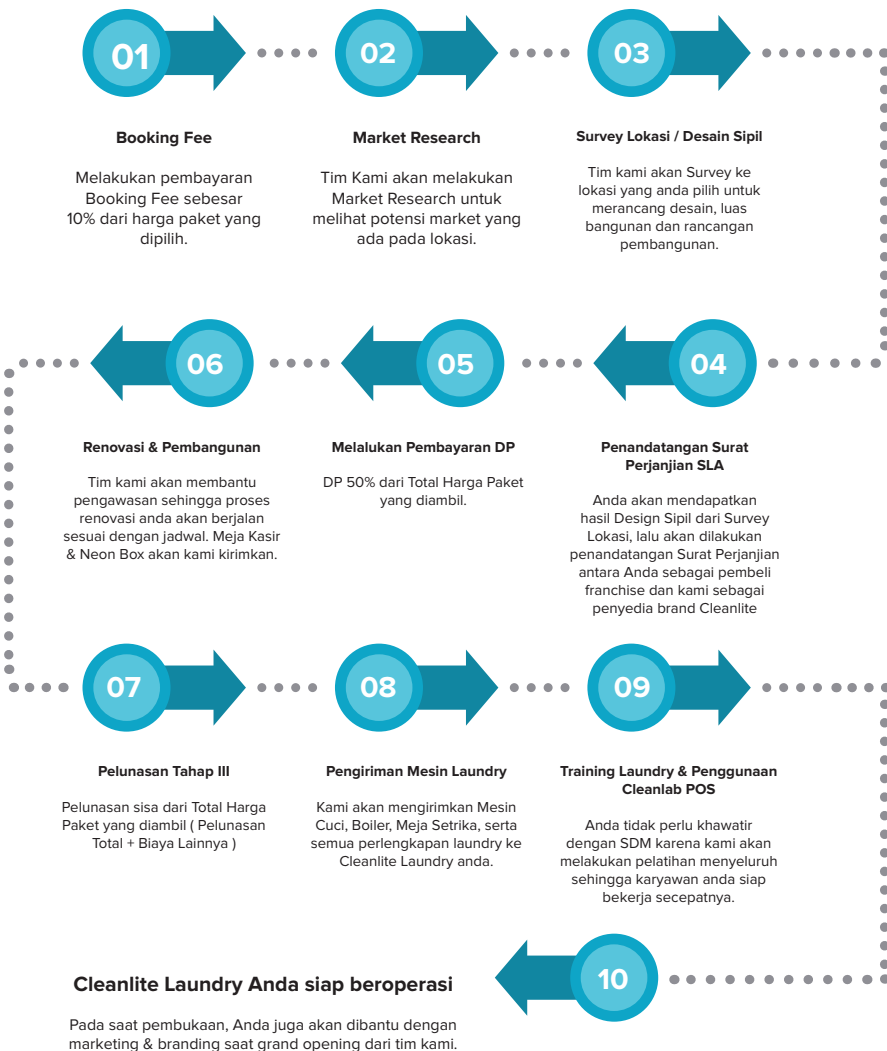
01

Booking Fee

Melakukan pembayaran Booking Fee sebesar 10% dari harga paket yang dipilih.

02

Market Research

Tim Kami akan melakukan Market Research untuk melihat potensi market yang ada pada lokasi.

03

Survey Lokasi / Desain Sipil

Tim kami akan Survey ke lokasi yang anda pilih untuk merancang desain, luas bangunan dan rancangan pembangunan.

06

Renovasi & Pembangunan

Tim kami akan membantu pengawasan sehingga proses renovasi anda akan berjalan sesuai dengan jadwal. Meja Kasir & Neon Box akan kami kirimkan.

05

Melalukan Pembayaran DP

DP 50% dari Total Harga Paket yang diambil.

04

Penandatangan Surat Perjanjian SLA

Anda akan mendapatkan hasil Design Sipil dari Survey Lokasi, lalu akan dilakukan penandatangan Surat Perjanjian antara Anda sebagai pembeli franchise dan kami sebagai penyedia brand Cleanlite

07

Pelunasan Tahap III

Pelunasan sisa dari Total Harga Paket yang diambil ( Pelunasan Total + Biaya Lainnya )

08

Pengiriman Mesin Laundry

Kami akan mengirimkan Mesin Cuci, Boiler, Meja Setrika, serta semua perlengkapan laundry ke Cleanlite Laundry anda.

09

Training Laundry & Penggunaan Cleanlab POS

Anda tidak perlu khawatir dengan SDM karena kami akan melakukan pelatihan menyeluruh sehingga karyawan anda siap bekerja secepatnya.

10

Cleanlite Laundry Anda siap beroperasi

Pada saat pembukaan, Anda juga akan dibantu dengan marketing & branding saat grand opening dari tim kami.